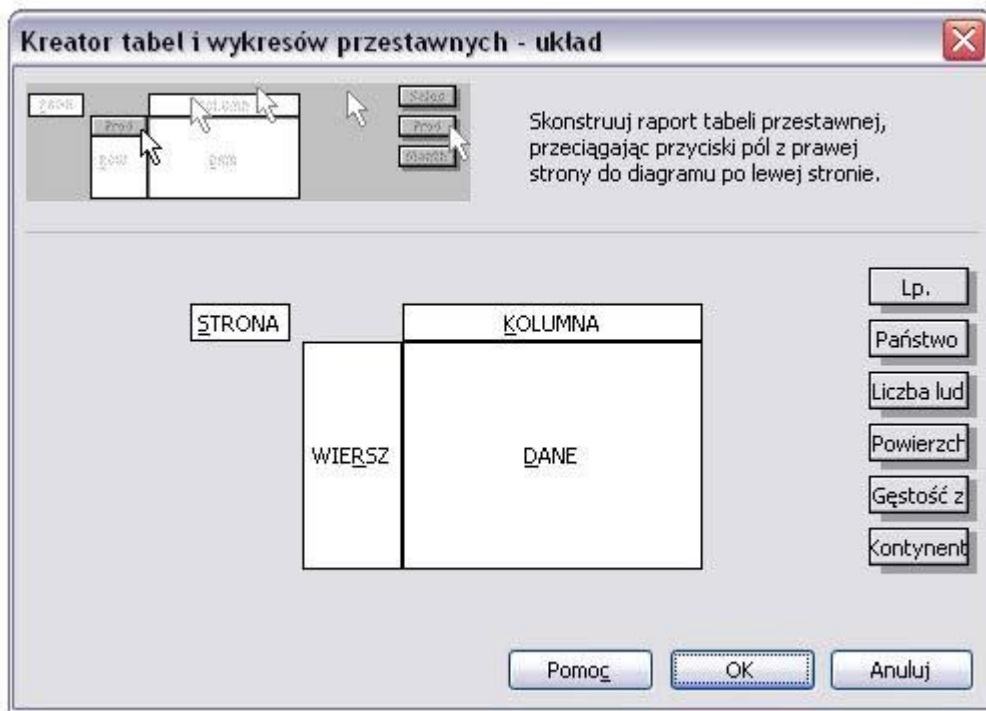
Kreator tabel i wykresów przestawnych - układ

PAGE
COLUMN
Prod
ROW
DATA
Sales
Prod
Month

Skonstruuj raport tabeli przestawnej, przeciągając przyciski pól z prawej strony do diagramu po lewej stronie.

STRONA
KOLUMNA
WIERSZ
DANE

Lp.
Państwo
Liczba lud
Powierzch
Gęstość z
Kontynent

Pomoc
OK
Anuluj